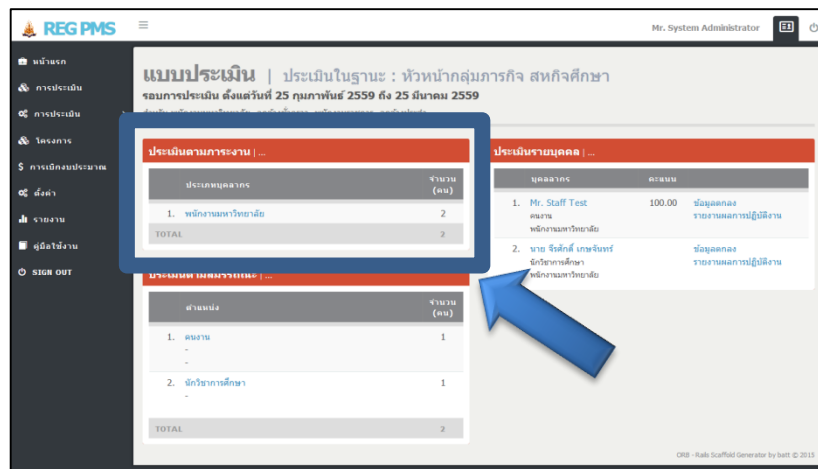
REG PMS
Mr. System Administrator

หน้าแรก
การประเมิน
การประเมิน
โครงการ
$ การเบิกงบประมาณ
ตั้งค่า
รายงาน
คู่มือใช้งาน
SIGN OUT

แบบประเมิน | ประเมินในฐานะ : หัวหน้ากลุ่มภารกิจ สหกิจศึกษา
รอบการประเมิน ตั้งแต่วันที่ 25 กุมภาพันธ์ 2559 ถึง 25 มีนาคม 2559
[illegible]

ประเมินตามภาระงาน | ...

| ประเภทบุคลากร | จำนวน (คน) |
|---|---|
| 1. พนักงานมหาวิทยาลัย | 2 |
| TOTAL | 2 |

ประเมินตามสมรรถนะ | ...

| ตำแหน่ง | จำนวน (คน) |
|---|---|
| 1. คนงาน - - | 1 |
| 2. นักวิชาการศึกษา - | 1 |
| TOTAL | 2 |

ประเมินรายบุคคล | ...

| บุคลากร | คะแนน | |
|---|---|---|
| 1. Mr. Staff Test คนงาน พนักงานมหาวิทยาลัย | 100.00 | ข้อมูลตกลง รายงานผลการปฏิบัติงาน |
| 2. นาย จีรศักดิ์ เกษจันทร์ นักวิชาการศึกษา พนักงานมหาวิทยาลัย | | ข้อมูลตกลง รายงานผลการปฏิบัติงาน |

ORB - Rails Scaffold Generator by batt © 2015